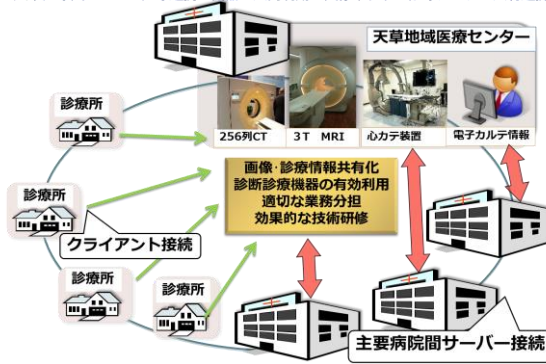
天草地域医療センター

256列CT
3T MRI
心カテ装置
電子カルテ情報

診療所
診療所
診療所
診療所

画像·診療情報共有化
診断診療機器の有効利用
適切な業務分担
効果的な技術研修

クライアント接続

主要病院間サーバー接続